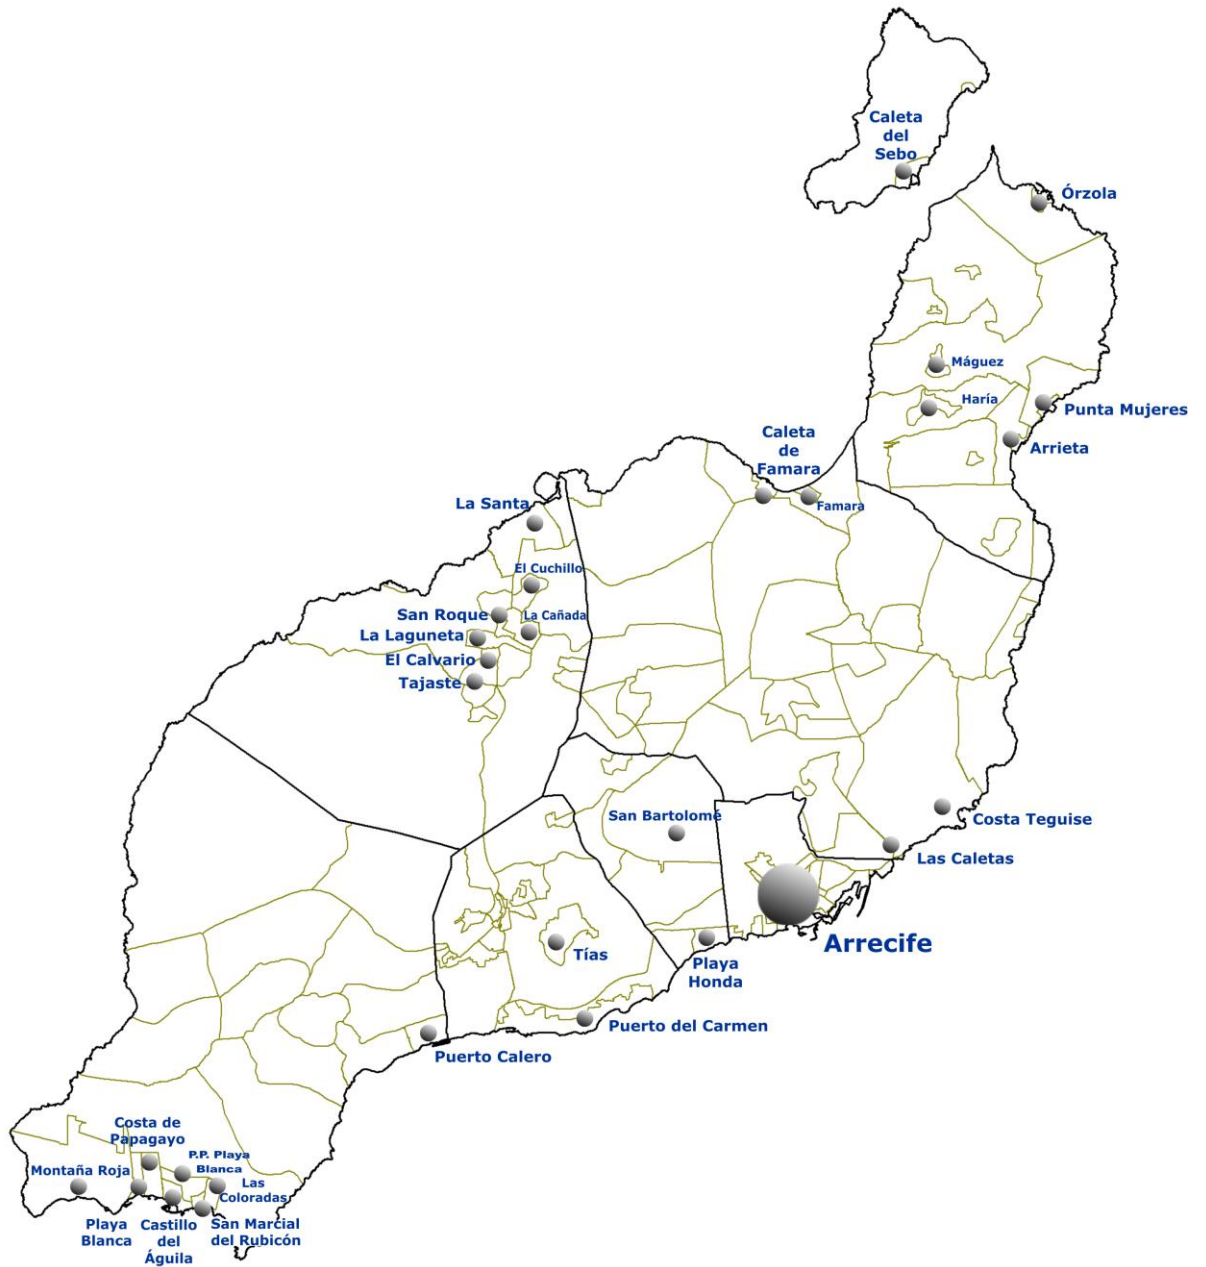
Caleta del Sebo

Órzola

Máguez

Haría

Punta Mujeres

Arrieta

Caleta de Famara

Famara

La Santa

El Cuchillo

San Roque

La Cañada

La Laguneta

El Calvario

Tajaste

San Bartolomé

Costa Teguise

Las Caletas

Arrecife

Tías

Playa Honda

Puerto del Carmen

Puerto Calero

Costa de Papagayo

P.P. Playa Blanca

Montaña Roja

Las Coloradas

Playa Blanca

Castillo del Águila

San Marcial del Rubicón